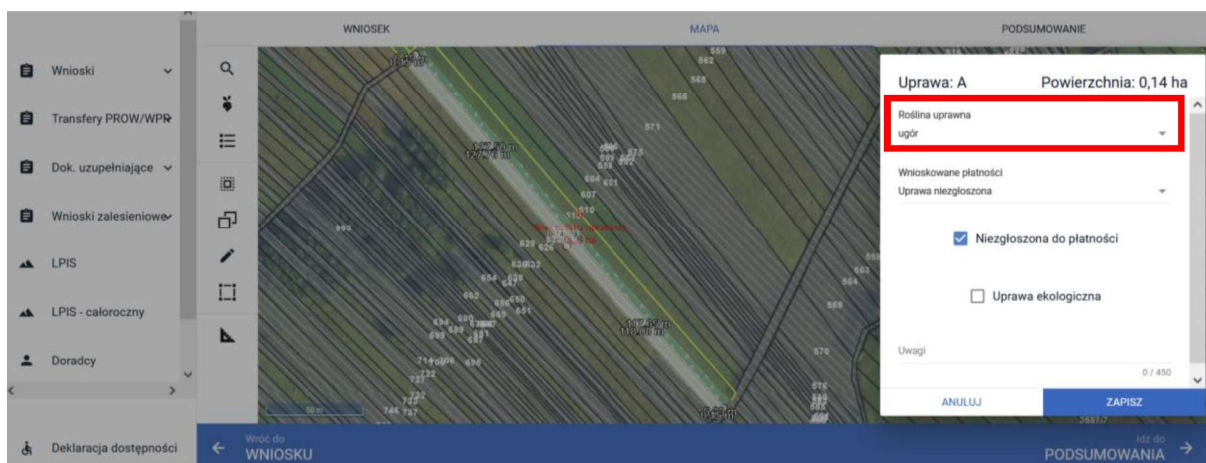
Wnioski

Transfery PROW/WPR

Dok. uzupełniające

Wnioski zalesieniowe

LPIS

LPIS - całoroczny

Doradcy

Deklaracja dostępności

WNIOSEK

MAPA

PODSUMOWANIE

Uprawa: A

Powierzchnia: 0,14 ha

Roślina uprawna

ugór

Wnioskowane płatności

Uprawa niezgłoszona

Niezgłoszona do płatności

Uprawa ekologiczna

Uwagi

0 / 450

ANULUJ

ZAPISZ

Wróć do
WNIOSKU

Idź do
PODSUMOWANIA